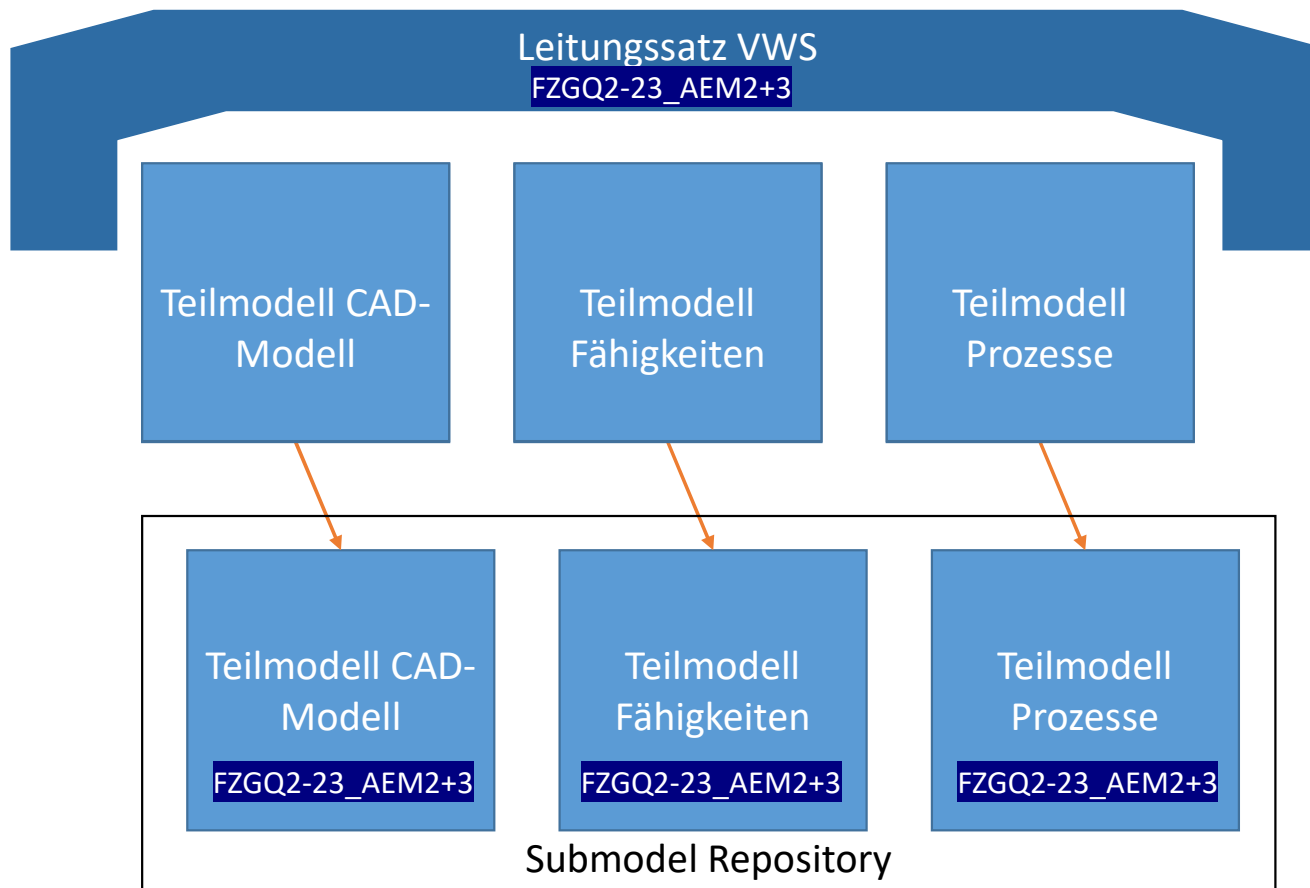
Leitungssatz VWS
FZGQ2-23_AEM2+3

Teilmodell CAD-Modell

Teilmodell Fähigkeiten

Teilmodell Prozesse

Teilmodell CAD-Modell
FZGQ2-23_AEM2+3

Teilmodell Fähigkeiten
FZGQ2-23_AEM2+3

Teilmodell Prozesse
FZGQ2-23_AEM2+3

Submodel Repository